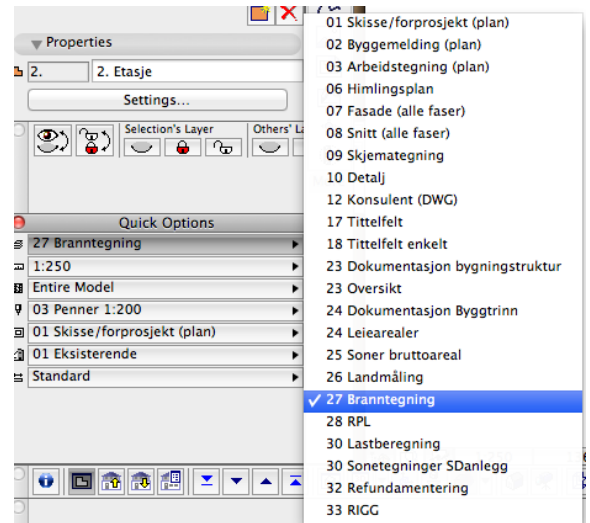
Properties
2.
2. Etasje
Settings...
Selection's Layer
Others' La
Quick Options
27 Branntegning
1:250
Entire Model
03 Penner 1:200
01 Skisse/forprosjekt (plan)
01 Eksisterende
Standard

01 Skisse/forprosjekt (plan)
02 Byggemelding (plan)
03 Arbeidstegning (plan)
06 Himlingsplan
07 Fasade (alle faser)
08 Snitt (alle faser)
09 Skjemategning
10 Detalj
12 Konsulent (DWG)
17 Tittelfelt
18 Tittelfelt enkelt
23 Dokumentasjon bygningstruktur
23 Oversikt
24 Dokumentasjon Byggtrinn
24 Leiearealer
25 Soner bruttoareal
26 Landmåling
✓ 27 Branntegning
28 RPL
30 Lastberegning
30 Sonetegninger SDanlegg
32 Refundamentering
33 RIGG